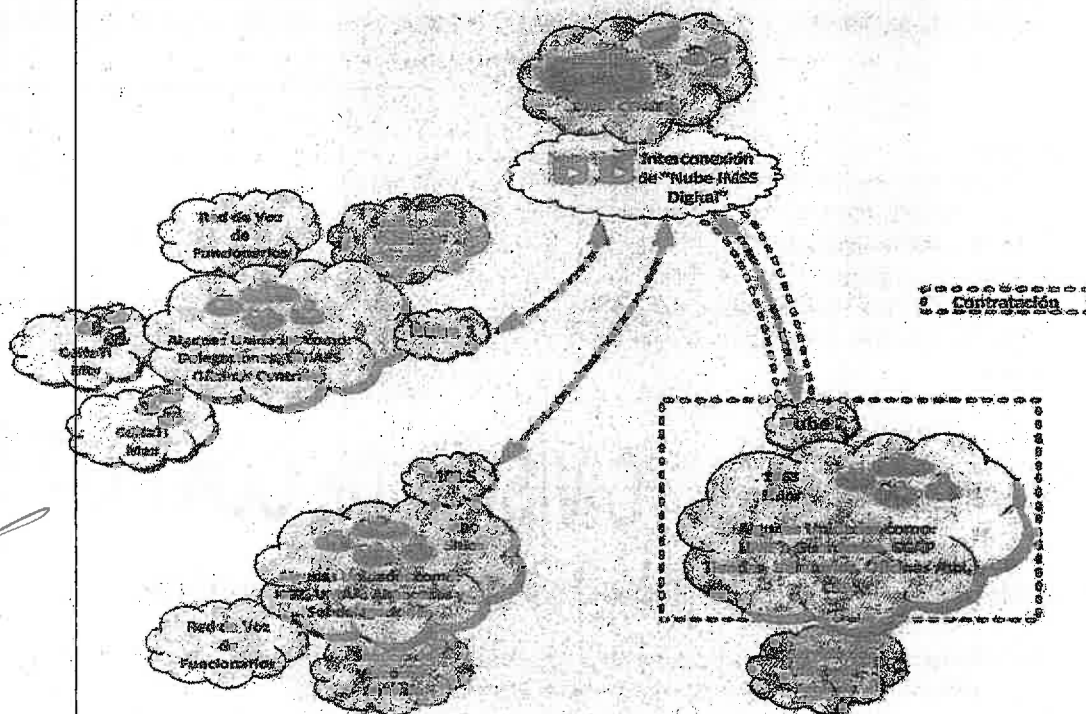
Interconexión de "Nube IMSS Digital"

Red de Voz de Funcionarios

Algunas Unidades como Delegaciones, IMSS Oficinas Centrales

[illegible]

Ciudad Mx

Ciudad Mx

Contratación

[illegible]

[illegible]

Algunas Unidades como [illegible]

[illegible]

Algunas Unidades como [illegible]

Red de Voz de Funcionarios